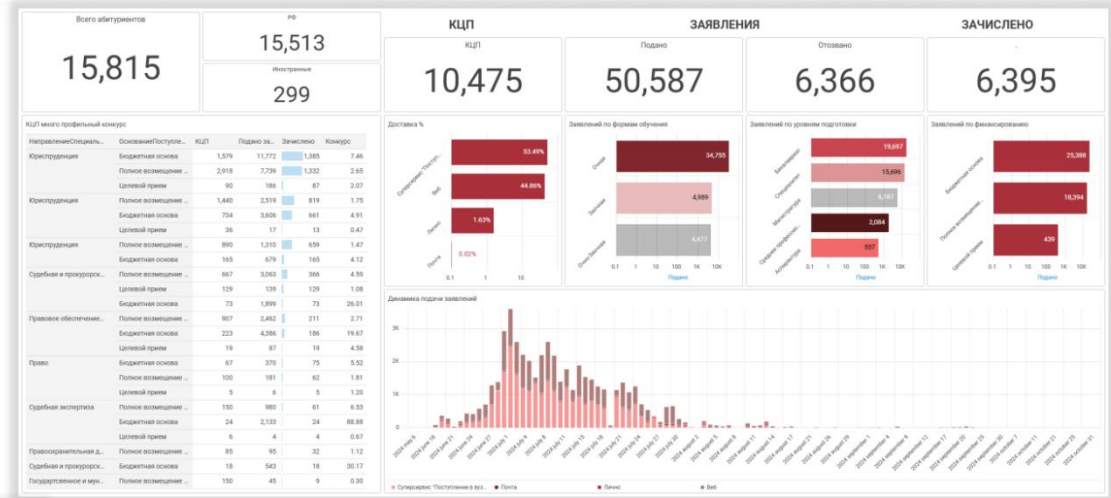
Всего абитуриентов

15,815

РФ

15,513

Иностранные

299

КЦП

КЦП

10,475

ЗАЯВЛЕНИЯ

Подано

50,587

Отозвано

6,366

ЗАЧИСЛЕНО

-

6,395

КЦП много профильный конкурс

| НаправлениеСпециаль... | ОснованиеПоступле... | КЦП | Подано за... | Зачислено | Конкурс |
|---|---|---|---|---|---|
| Юриспруденция | Бюджетная основа | 1,579 | 11,772 | 1,385 | 7.46 |
| | Полное возмещение ... | 2,918 | 7,739 | 1,332 | 2.65 |
| | Целевой прием | 90 | 186 | 87 | 2.07 |
| Юриспруденция | Полное возмещение ... | 1,440 | 2,519 | 819 | 1.75 |
| | Бюджетная основа | 734 | 3,606 | 661 | 4.91 |
| | Целевой прием | 36 | 17 | 13 | 0.47 |
| Юриспруденция | Полное возмещение ... | 890 | 1,310 | 659 | 1.47 |
| | Бюджетная основа | 165 | 679 | 165 | 4.12 |
| Судебная и прокурорск... | Полное возмещение ... | 667 | 3,063 | 366 | 4.59 |
| | Целевой прием | 129 | 139 | 129 | 1.08 |
| | Бюджетная основа | 73 | 1,899 | 73 | 26.01 |
| Правовое обеспечение... | Полное возмещение ... | 907 | 2,462 | 211 | 2.71 |
| | Бюджетная основа | 223 | 4,386 | 186 | 19.67 |
| | Целевой прием | 19 | 87 | 19 | 4.58 |
| Право | Бюджетная основа | 67 | 370 | 75 | 5.52 |
| | Полное возмещение ... | 100 | 181 | 62 | 1.81 |
| | Целевой прием | 5 | 6 | 5 | 1.20 |
| Судебная экспертиза | Полное возмещение ... | 150 | 980 | 61 | 6.53 |
| | Бюджетная основа | 24 | 2,133 | 24 | 88.88 |
| | Целевой прием | 6 | 4 | 4 | 0.67 |
| Правоохранительная д... | Полное возмещение ... | 85 | 95 | 32 | 1.12 |
| Судебная и прокурорск... | Бюджетная основа | 18 | 543 | 18 | 30.17 |
| Государственное и мун... | Полное возмещение ... | 150 | 45 | 9 | 0.30 |

Доставка %

Суперсервис "Поступ... 53.49%
Веб 44.86%
Лично 1.63%
Почта 0.02%
0.1 1 10

Заявлений по формам обучения

Очная 34,755
Заочная 4,989
Очно-Заочная 4,477
0.1 1 10 100 1K 10K
Подано

Заявлений по уровням подготовки

Бакалавриат 19,697
Специалитет 15,696
Магистратура 6,187
Среднее профессио... 2,084
Аспирантура 507
0.1 1 10 100 1K 10K
Подано

Заявлений по финансированию

Бюджетная основа 25,388
Полное возмещение... 18,394
Целевой прием 439
0.1 1 10 100 1K 10K
Подано

Динамика подачи заявлений

3K
2K
1K
0

2024 июнь 6, 2024 июнь 18, 2024 июнь 21, 2024 июнь 24, 2024 июнь 27, 2024 июль 1, 2024 июль 4, 2024 июль 8, 2024 июль 11, 2024 июль 15, 2024 июль 18, 2024 июль 21, 2024 июль 24, 2024 июль 27, 2024 июль 30, 2024 август 2, 2024 август 5, 2024 август 8, 2024 август 11, 2024 август 14, 2024 август 17, 2024 август 20, 2024 август 23, 2024 август 26, 2024 август 29, 2024 september 1, 2024 september 4, 2024 september 8, 2024 september 12, 2024 september 16, 2024 september 20, 2024 september 25, 2024 september 30, 2024 october 7, 2024 october 11, 2024 october 21, 2024 october 25

Суперсервис "Поступления в вуз... Почта Лично Веб